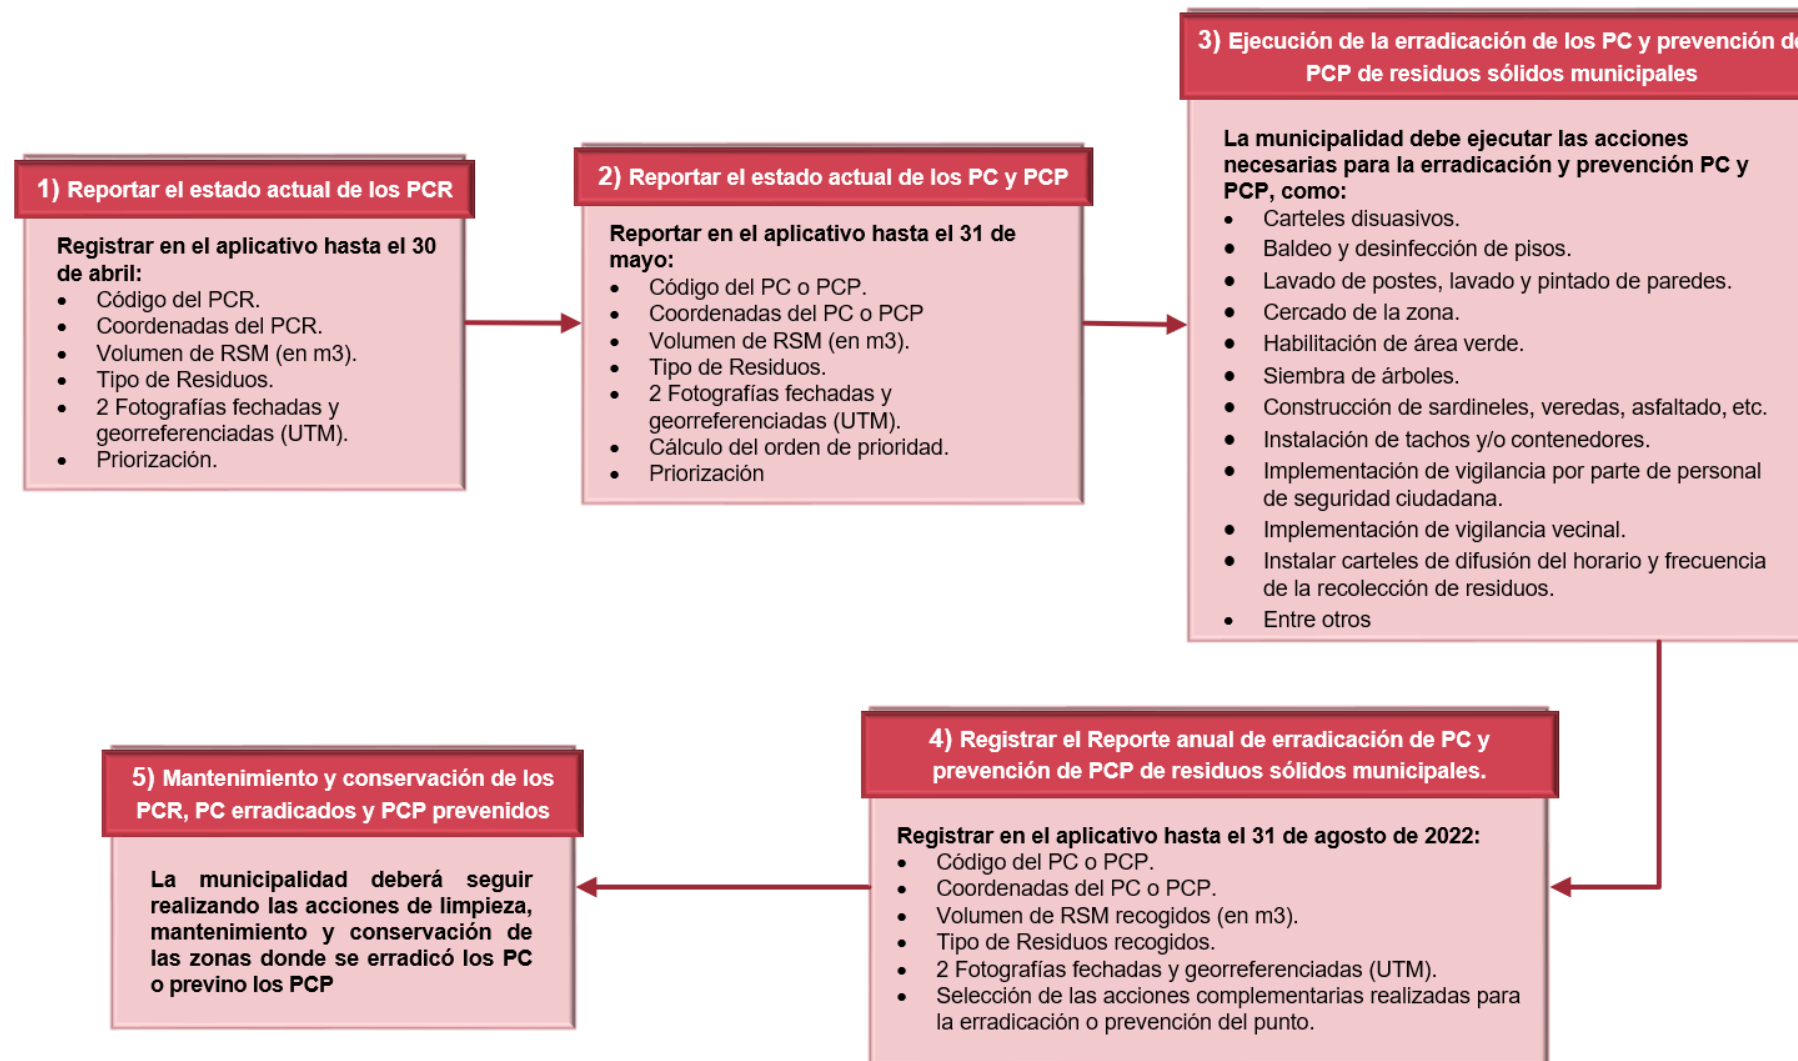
1) Reportar el estado actual de los PCR

Registrar en el aplicativo hasta el 30 de abril:
- Código del PCR.
- Coordenadas del PCR.
- Volumen de RSM (en m3).
- Tipo de Residuos.
- 2 Fotografías fechadas y georreferenciadas (UTM).
- Priorización.

2) Reportar el estado actual de los PC y PCP

Reportar en el aplicativo hasta el 31 de mayo:
- Código del PC o PCP.
- Coordenadas del PC o PCP
- Volumen de RSM (en m3).
- Tipo de Residuos.
- 2 Fotografías fechadas y georreferenciadas (UTM).
- Cálculo del orden de prioridad.
- Priorización

3) Ejecución de la erradicación de los PC y prevención d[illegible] PCP de residuos sólidos municipales

La municipalidad debe ejecutar las acciones necesarias para la erradicación y prevención PC y PCP, como:
- Carteles disuasivos.
- Baldeo y desinfección de pisos.
- Lavado de postes, lavado y pintado de paredes.
- Cercado de la zona.
- Habilitación de área verde.
- Siembra de árboles.
- Construcción de sardineles, veredas, asfaltado, etc.
- Instalación de tachos y/o contenedores.
- Implementación de vigilancia por parte de personal de seguridad ciudadana.
- Implementación de vigilancia vecinal.
- Instalar carteles de difusión del horario y frecuencia de la recolección de residuos.
- Entre otros

4) Registrar el Reporte anual de erradicación de PC y prevención de PCP de residuos sólidos municipales.

Registrar en el aplicativo hasta el 31 de agosto de 2022:
- Código del PC o PCP.
- Coordenadas del PC o PCP.
- Volumen de RSM recogidos (en m3).
- Tipo de Residuos recogidos.
- 2 Fotografías fechadas y georreferenciadas (UTM).
- Selección de las acciones complementarias realizadas para la erradicación o prevención del punto.

5) Mantenimiento y conservación de los PCR, PC erradicados y PCP prevenidos

La municipalidad deberá seguir realizando las acciones de limpieza, mantenimiento y conservación de las zonas donde se erradicó los PC o previno los PCP